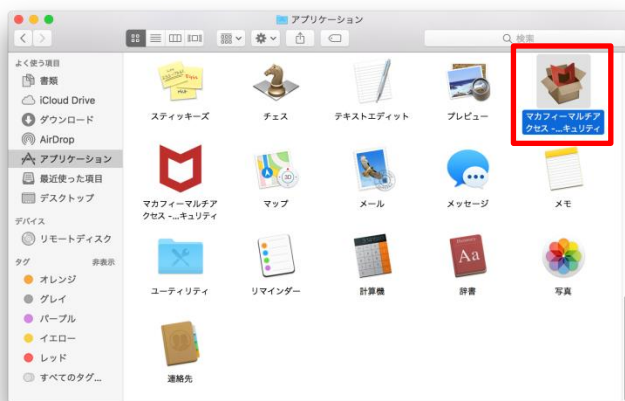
アプリケーション

検索

よく使う項目
書類
iCloud Drive
ダウンロード
AirDrop
アプリケーション
最近使った項目
デスクトップ
デバイス
リモートディスク
タグ
非表示
オレンジ
グレイ
パープル
イエロー
レッド
すべてのタグ...

スティッキーズ
チェス
テキストエディット
プレビュー
マカフィーマルチアクセス -...キュリティ
マカフィーマルチアクセス -...キュリティ
マップ
メール
メッセージ
メモ
ユーティリティ
リマインダー
計算機
辞書
写真
連絡先